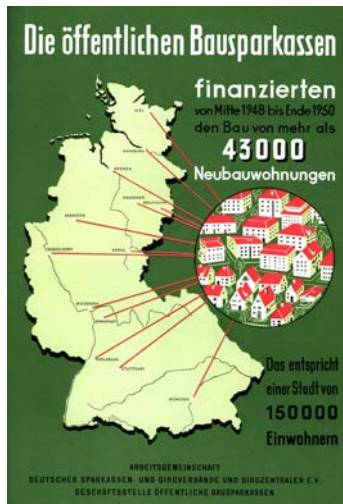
Die öffentlichen Bausparkassen

finanzierten
von Mitte 1948 bis Ende 1950
den Bau von mehr als
43000
Neubauwohnungen

Kiel
Hamburg
Bremen
Hannover
Braunschweig
Münster
Düsseldorf
Kassel
Wiesbaden
Mannheim
Karlsruhe
Stuttgart
München

Das entspricht
einer Stadt von
150000
Einwohnern

ARBEITSGEMEINSCHAFT
DEUTSCHER SPARKASSEN- UND GIROVERBÄNDE UND GIROZENTRALEN E.V.
GESCHÄFTSSTELLE ÖFFENTLICHE BAUSPARKASSEN